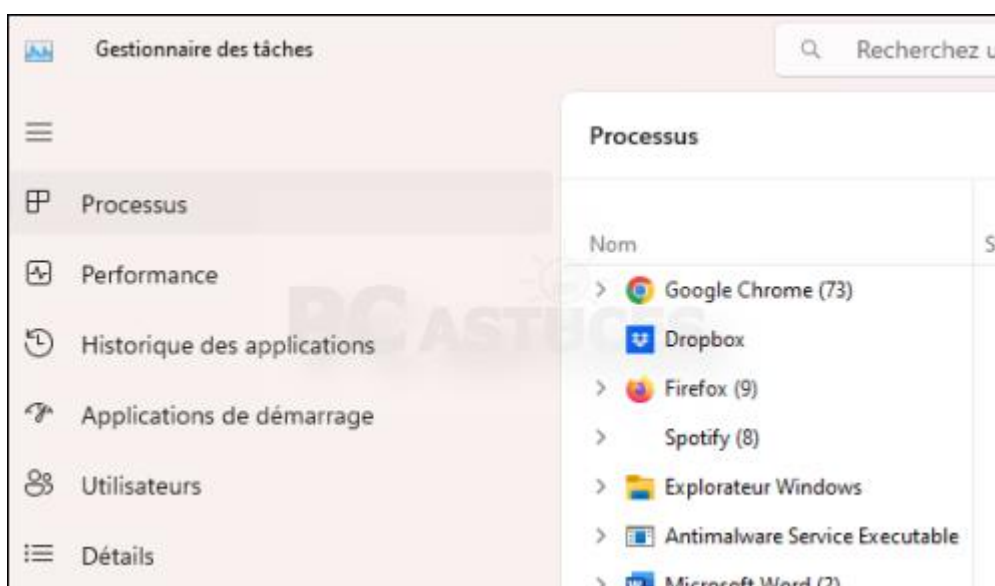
Gestionnaire des tâches

Recherchez u

Processus

Processus

Performance

Historique des applications

Applications de démarrage

Utilisateurs

Détails

Nom

S

Google Chrome (73)

Dropbox

Firefox (9)

Spotify (8)

Explorateur Windows

Antimalware Service Executable

Microsoft Word (2)

PC ASTUCES